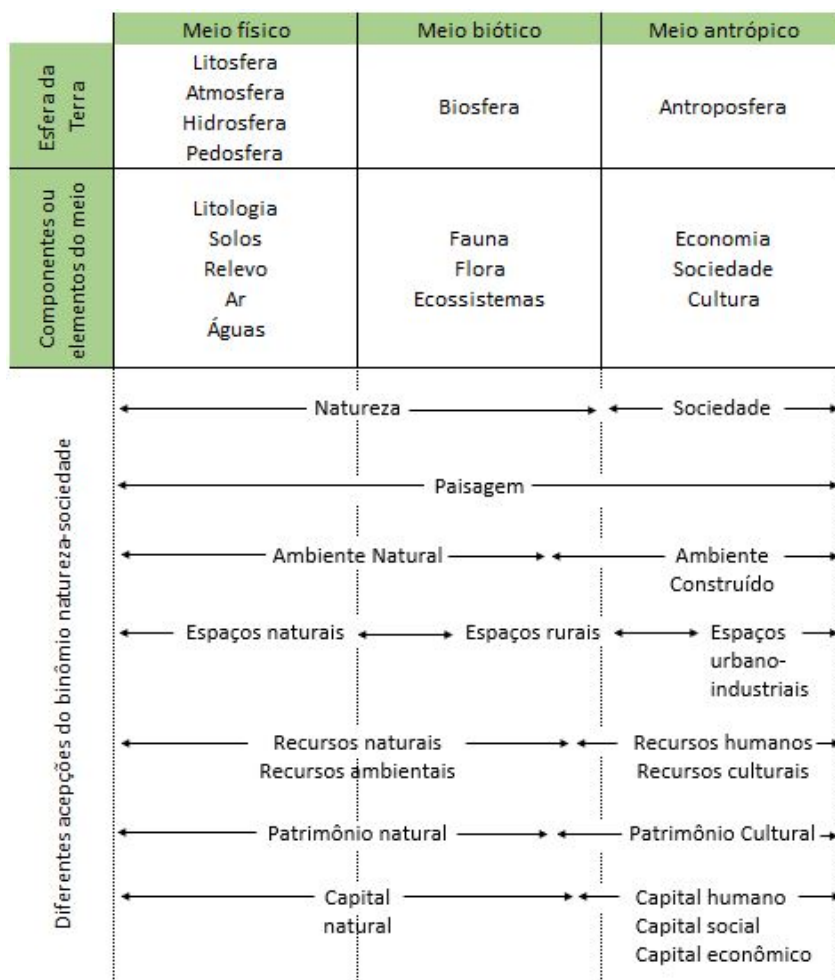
| | Meio físico | Meio biótico | Meio antrópico |
|---|---|---|---|
| Esfera da Terra | Litosfera<br>Atmosfera<br>Hidrosfera<br>Pedosfera | Biosfera | Antroposfera |
| Componentes ou elementos do meio | Litologia<br>Solos<br>Relevo<br>Ar<br>Águas | Fauna<br>Flora<br>Ecossistemas | Economia<br>Sociedade<br>Cultura |

Diferentes acepções do binômio natureza-sociedade

Natureza | Sociedade

Paisagem

Ambiente Natural | Ambiente Construído

Espaços naturais | Espaços rurais | Espaços urbano-industriais

Recursos naturais
Recursos ambientais | Recursos humanos
Recursos culturais

Patrimônio natural | Patrimônio Cultural

Capital natural | Capital humano
Capital social
Capital econômico